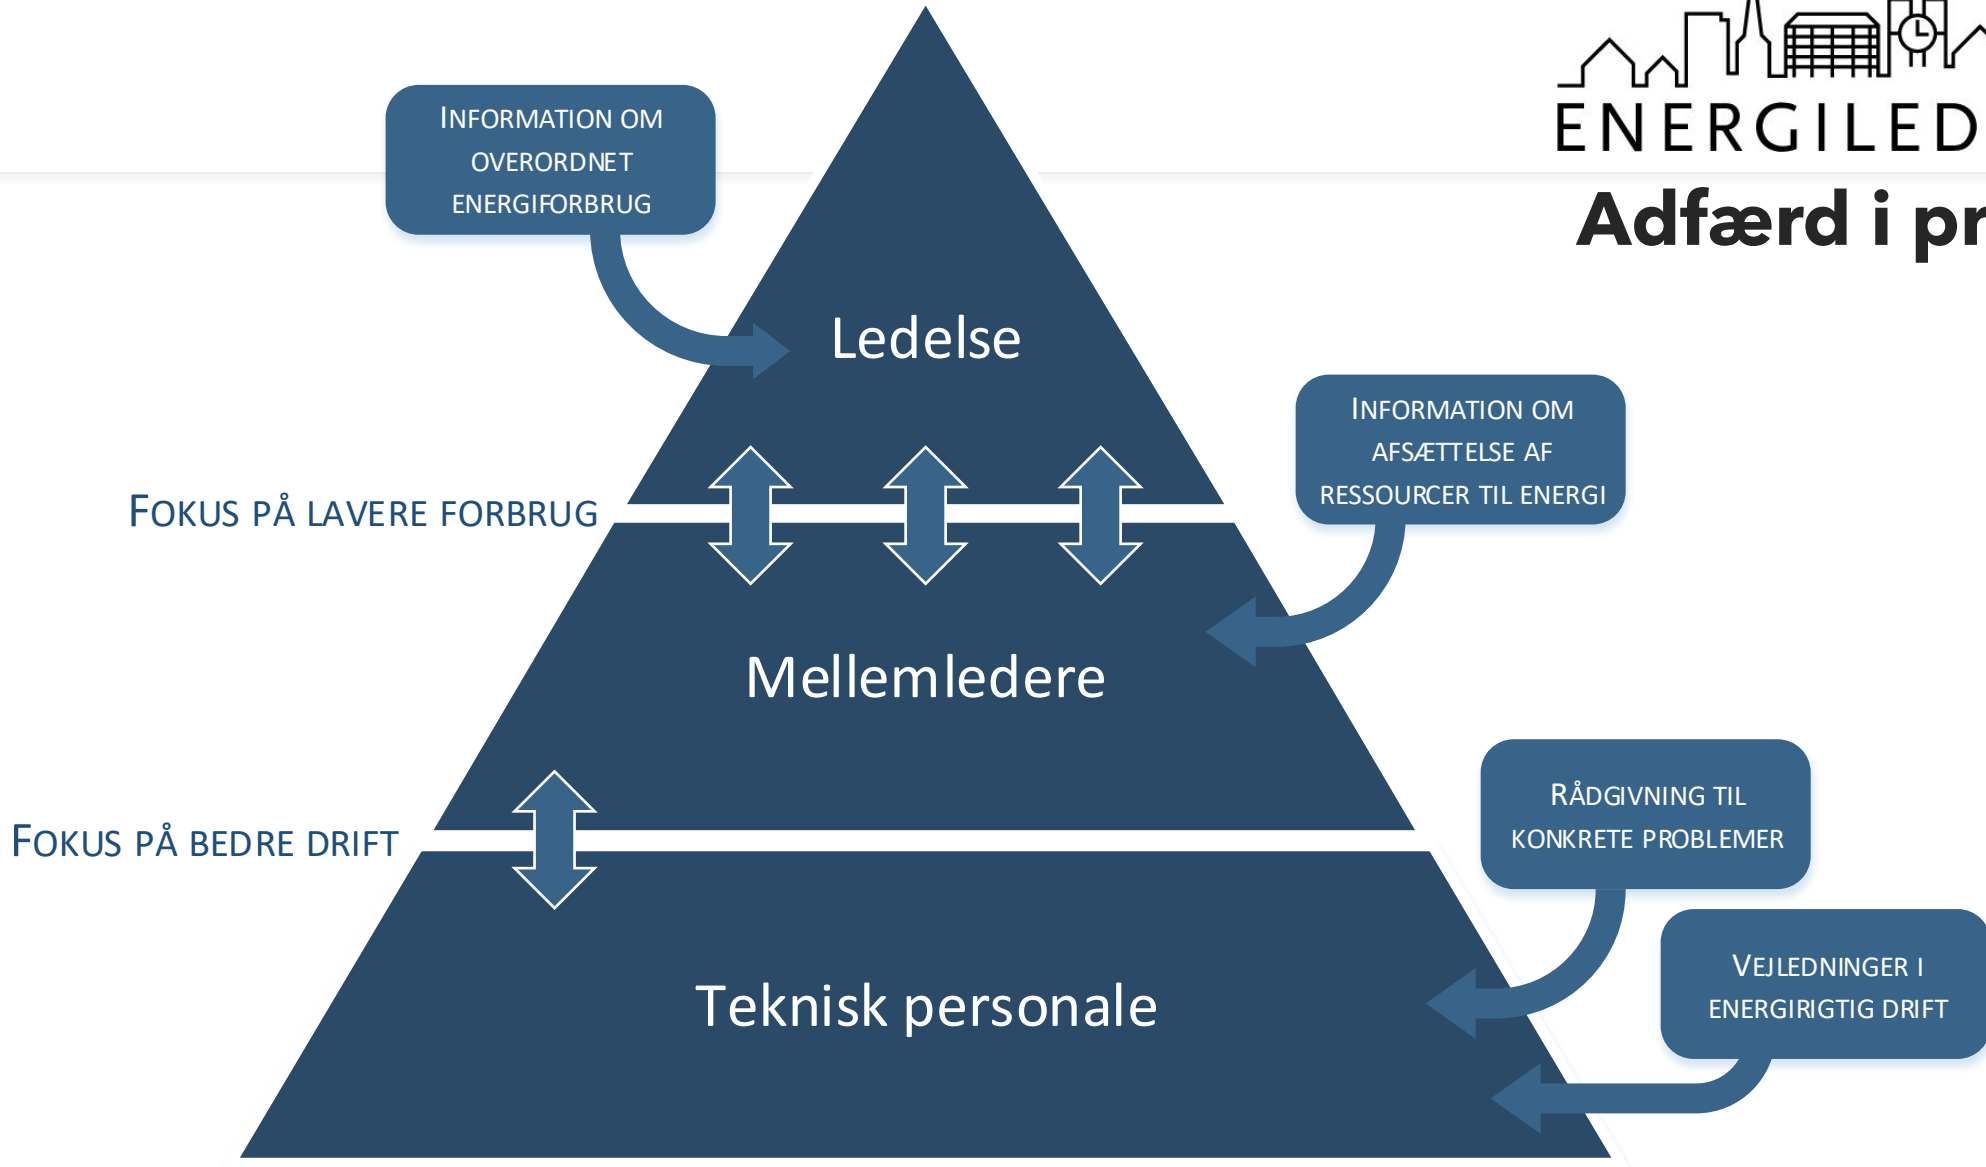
ENERGILED

Adfærd i pr

INFORMATION OM OVERORDNET ENERGIFORBRUG

Ledelse

INFORMATION OM AFSÆTTELSE AF RESSOURCER TIL ENERGI

FOKUS PÅ LAVERE FORBRUG

Mellemledere

RÅDGIVNING TIL KONKRETE PROBLEMER

FOKUS PÅ BEDRE DRIFT

VEJLEDNINGER I ENERGIRIGTIG DRIFT

Teknisk personale